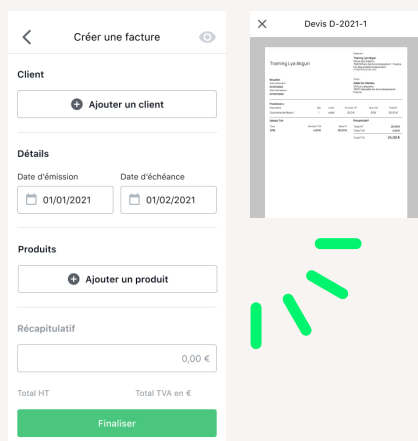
Créer une facture

Client

Ajouter un client

Détails

Date d'émission

01/01/2021

Date d'échéance

01/02/2021

Produits

Ajouter un produit

Récapitulatif

0,00 €

Total HT

Total TVA en €

Finaliser

Devis D-2021-1

Training Lys Begun

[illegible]